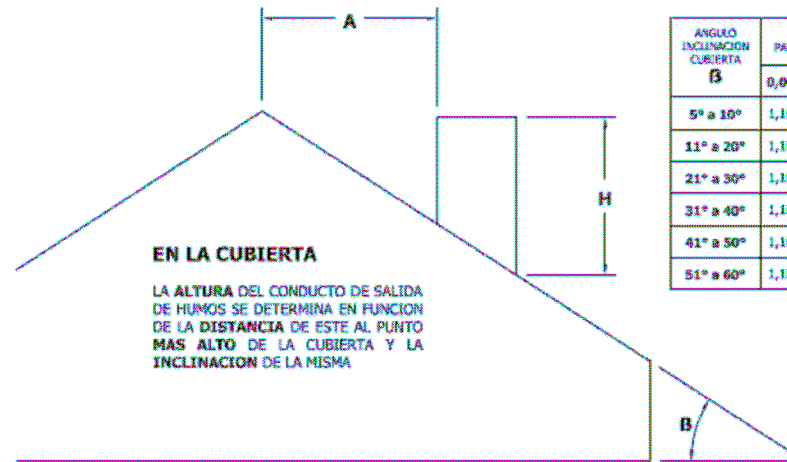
A

H

EN LA CUBIERTA

LA ALTURA DEL CONDUCTO DE SALIDA DE HUMOS SE DETERMINA EN FUNCION DE LA DISTANCIA DE ESTE AL PUNTO MAS ALTO DE LA CUBIERTA Y LA INCLINACION DE LA MISMA

B

| ANGULO INCLINACION CUBIERTA ß | PA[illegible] |
|---|---|
| | 0,0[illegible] |
| 5° a 10° | 1,1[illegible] |
| 11° a 20° | 1,1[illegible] |
| 21° a 30° | 1,1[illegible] |
| 31° a 40° | 1,1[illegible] |
| 41° a 50° | 1,1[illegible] |
| 51° a 60° | 1,1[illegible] |